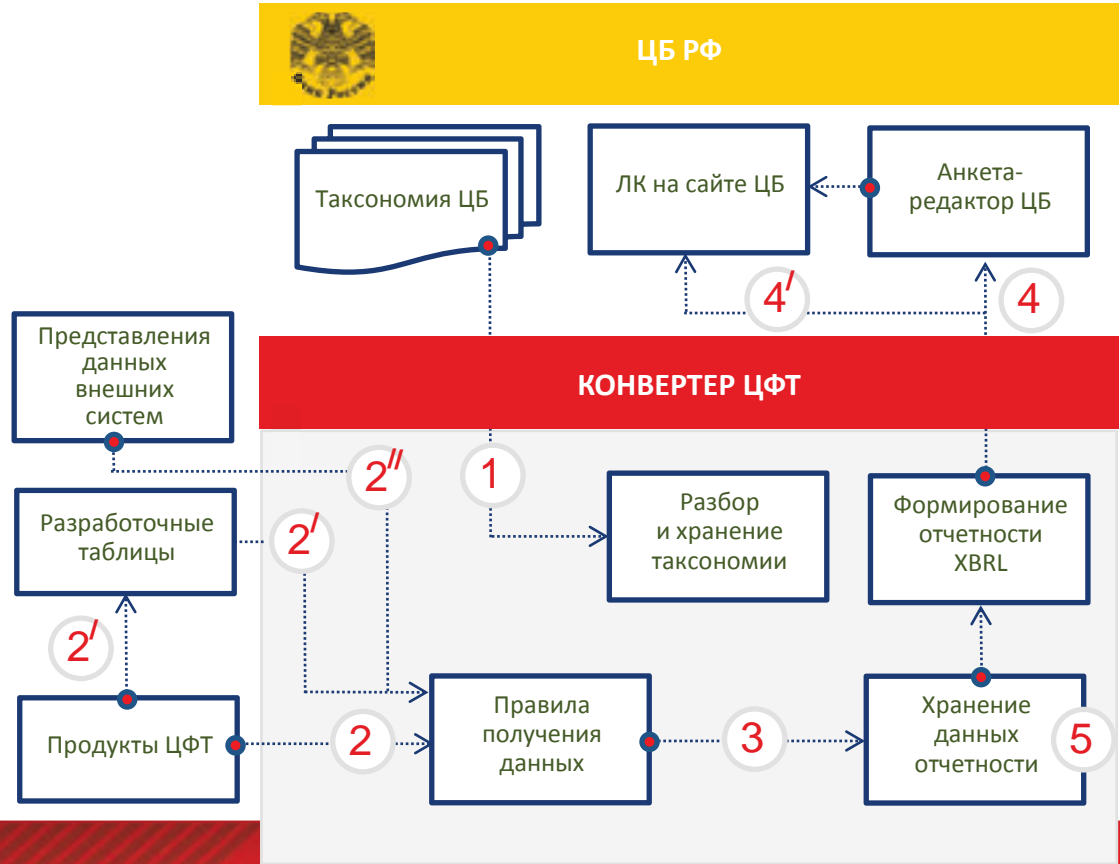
ЦБ РФ

Таксономия ЦБ

ЛК на сайте ЦБ

Анкета-редактор ЦБ

4′

4

Представления данных внешних систем

КОНВЕРТЕР ЦФТ

2″

1

Разработочные таблицы

2′

Разбор и хранение таксономии

Формирование отчетности XBRL

2′

Продукты ЦФТ

2

Правила получения данных

3

Хранение данных отчетности

5